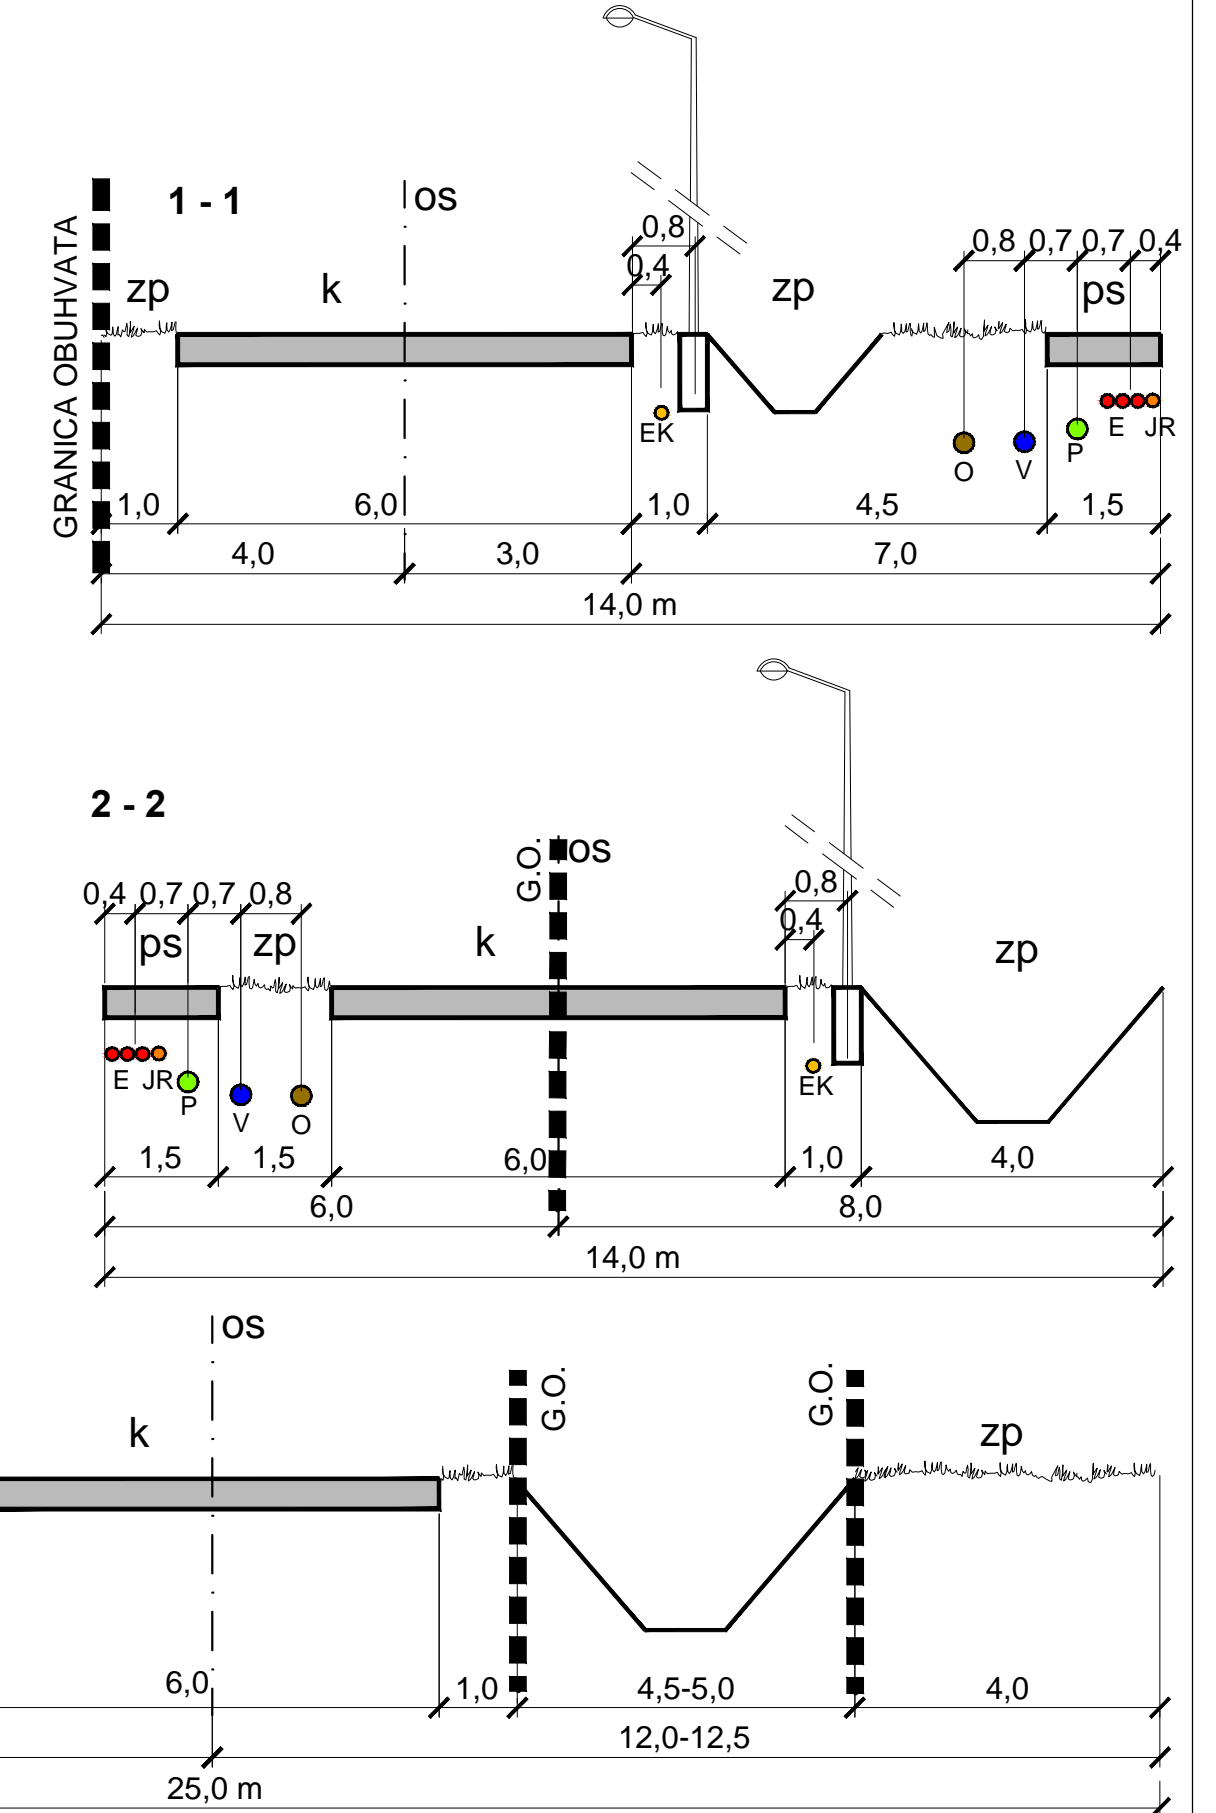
GRANICA OBUHVATA

1 - 1

os

zp k zp ps

0,8
0,4

0,8 0,7 0,7 0,4

EK

O V P E JR

1,0 6,0 1,0 4,5 1,5

4,0 3,0 7,0

14,0 m

2 - 2

G.O. os

0,4 0,7 0,7 0,8

0,8
0,4

ps zp k zp

E JR P V O

EK

1,5 1,5 6,0 1,0 4,0

6,0 8,0

14,0 m

os

G.O. G.O.

k zp

6,0 1,0 4,5-5,0 4,0

12,0-12,5

25,0 m